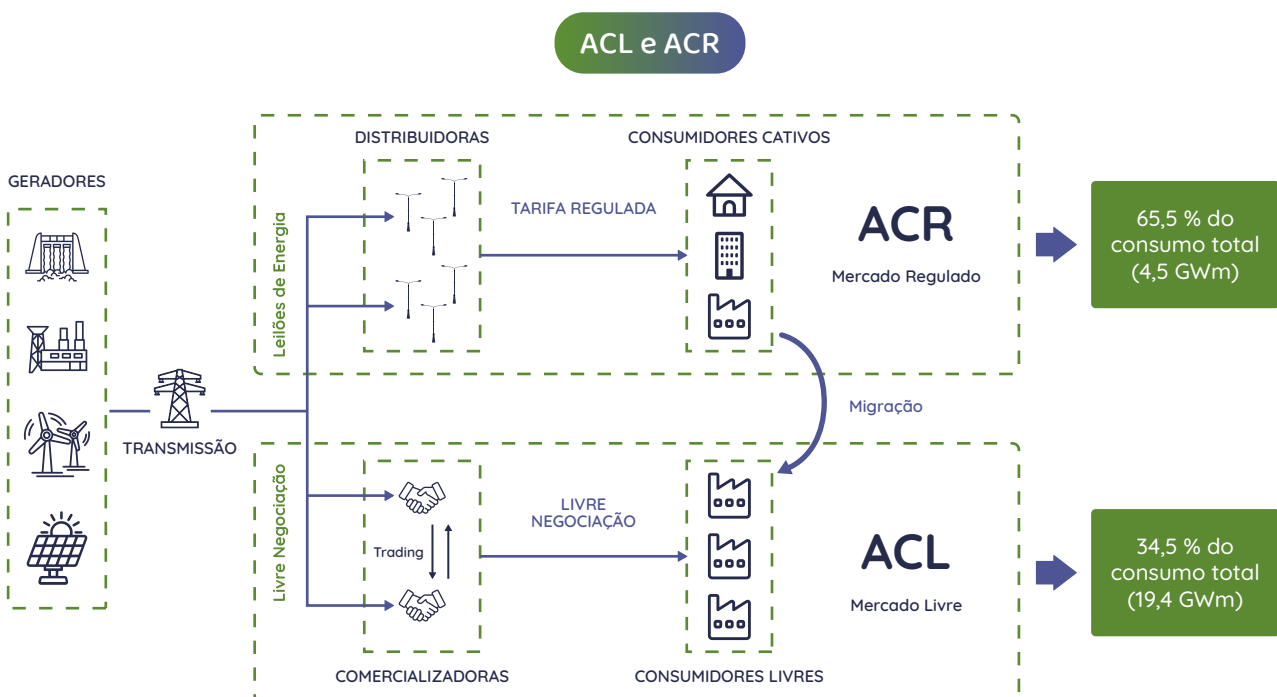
ACL e ACR

GERADORES

TRANSMISSÃO

Leilões de Energia

DISTRIBUIDORAS

TARIFA REGULADA

CONSUMIDORES CATIVOS

ACR

Mercado Regulado

65,5 % do consumo total (4,5 GWm)

Migração

Livre Negociação

Trading

LIVRE NEGOCIAÇÃO

ACL

Mercado Livre

34,5 % do consumo total (19,4 GWm)

COMERCIALIZADORAS

CONSUMIDORES LIVRES